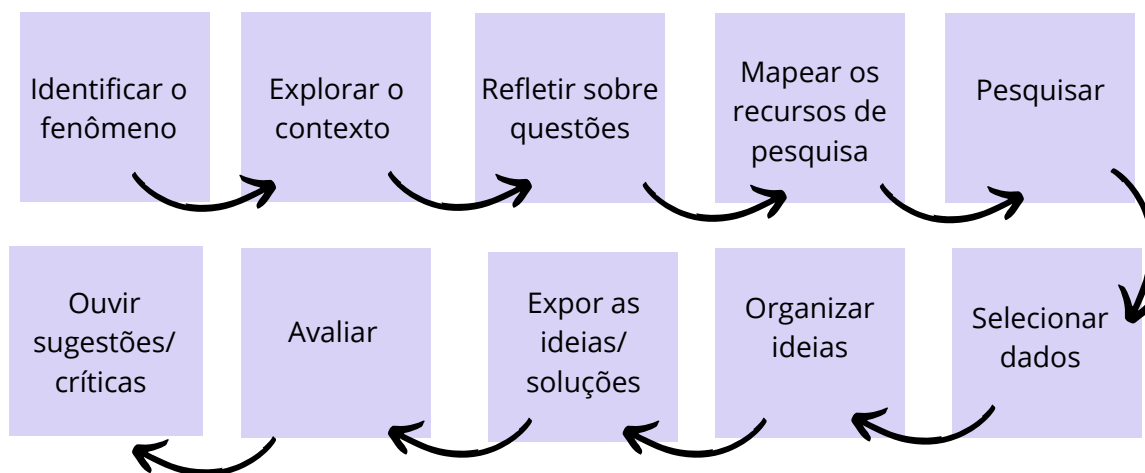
Identificar o fenômeno

Explorar o contexto

Refletir sobre questões

Mapear os recursos de pesquisa

Pesquisar

Selecionar dados

Organizar ideias

Expor as ideias/ soluções

Avaliar

Ouvir sugestões/ críticas